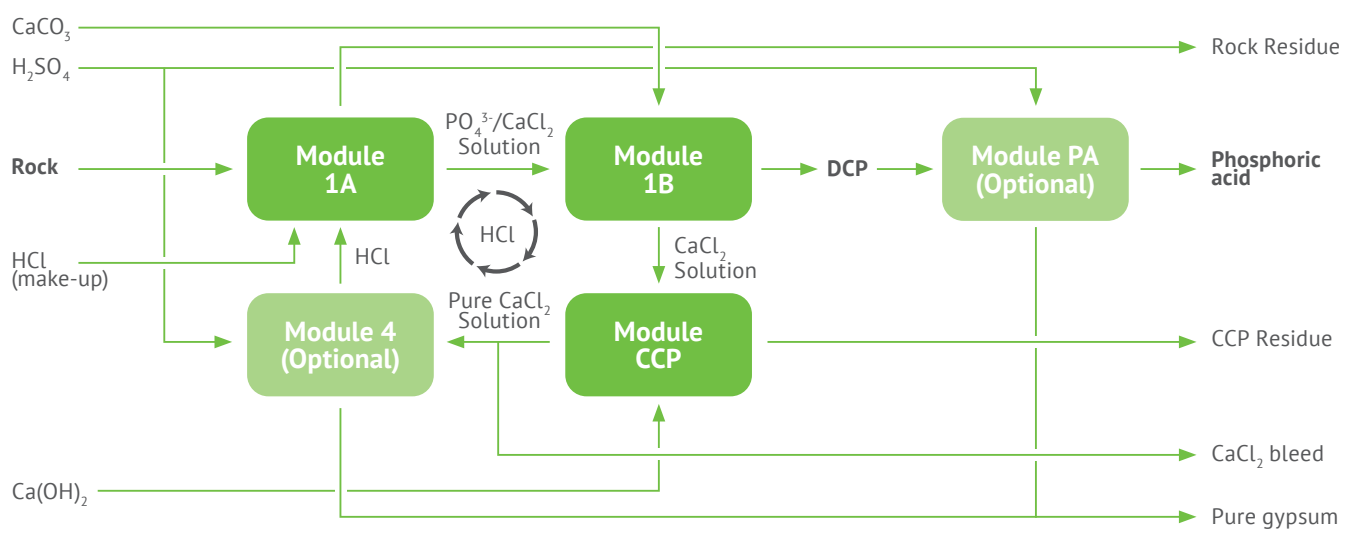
$CaCO_3$

$H_2SO_4$

Rock Residue

Rock

Module 1A

$PO_4^{3-}/CaCl_2$ Solution

Module 1B

DCP

Module PA (Optional)

Phosphoric acid

HCl

HCl (make-up)

HCl

$CaCl_2$ Solution

Pure $CaCl_2$ Solution

Module 4 (Optional)

Module CCP

CCP Residue

$CaCl_2$ bleed

$Ca(OH)_2$

Pure gypsum